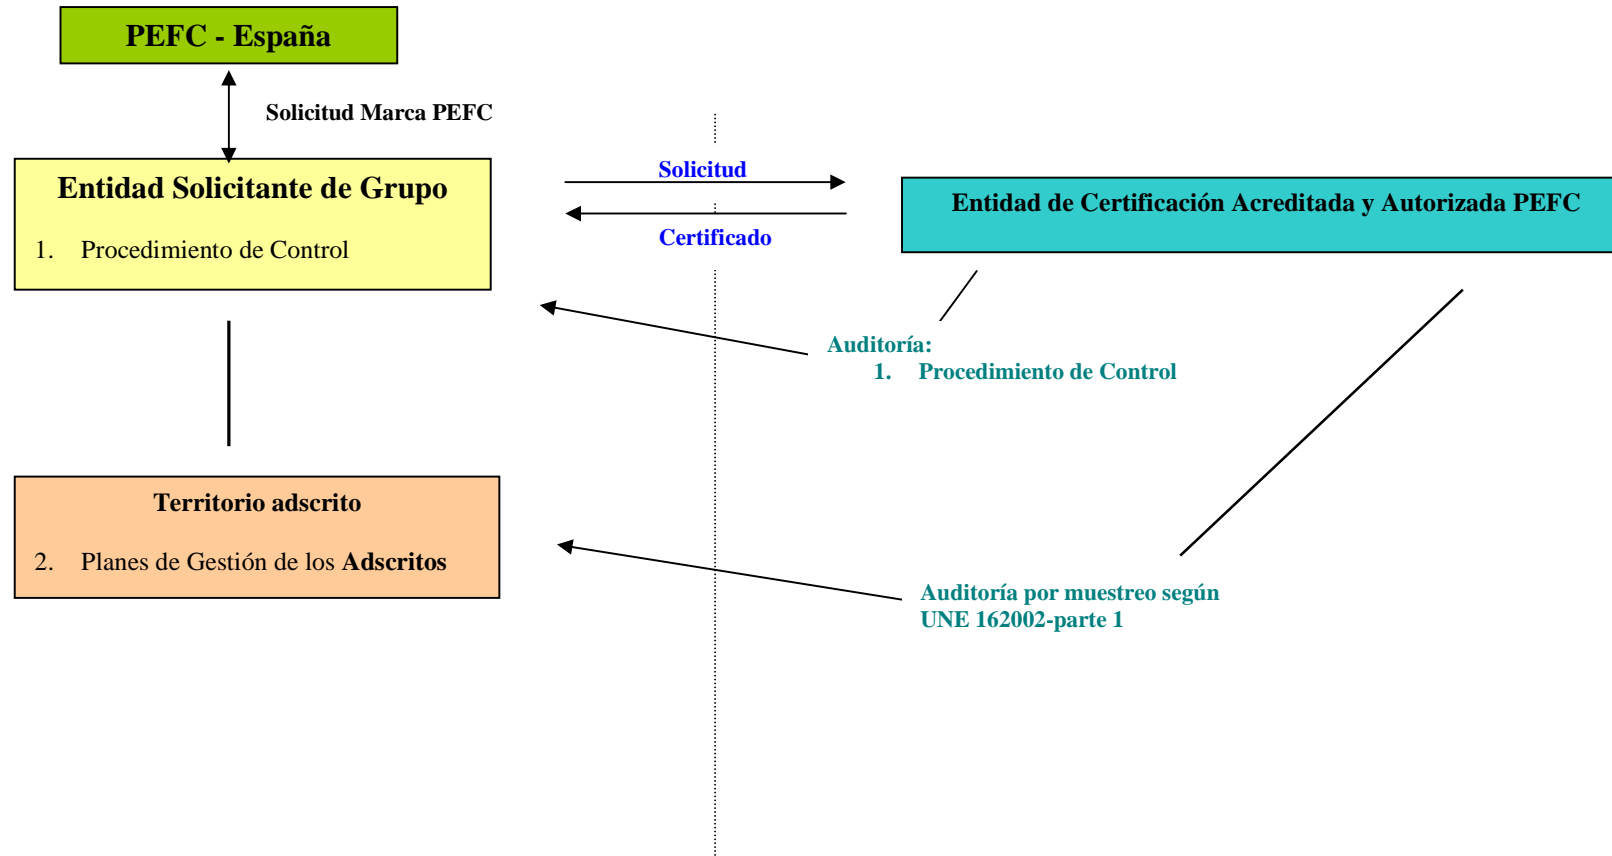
PEFC - España

Solicitud Marca PEFC

Entidad Solicitante de Grupo

1. Procedimiento de Control

Solicitud

Certificado

Entidad de Certificación Acreditada y Autorizada PEFC

Auditoría:
1. Procedimiento de Control

Territorio adscrito

2. Planes de Gestión de los **Adscritos**

Auditoría por muestreo según UNE 162002-parte 1